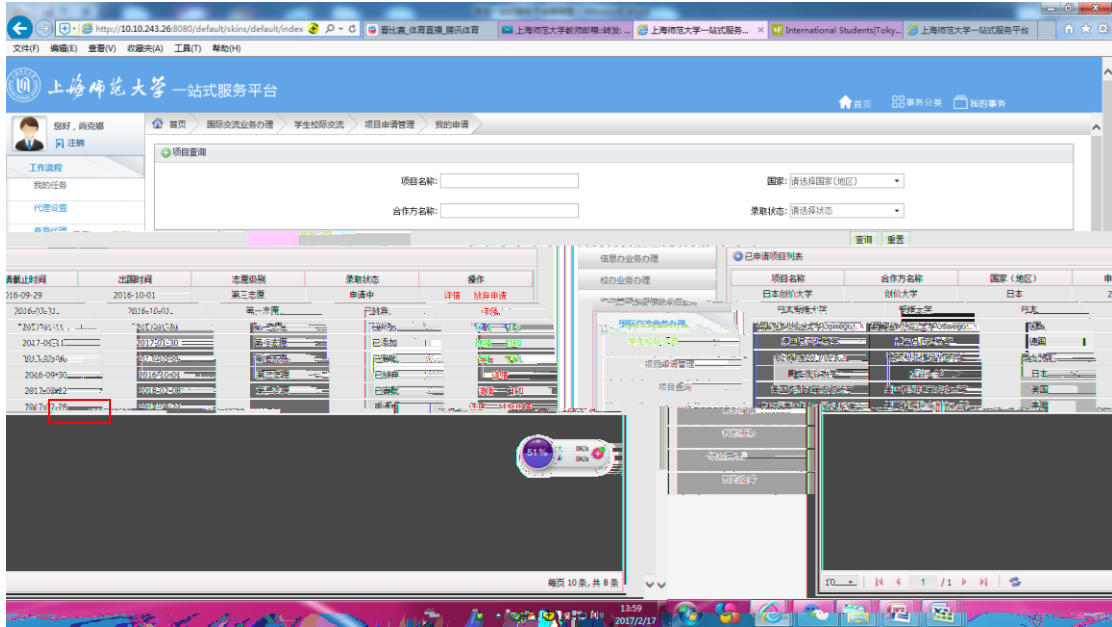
http://10.10.243.26:8080/default/skins/default/index

看比赛_体育直播_腾讯体育

上海师范大学教师邮箱::体验

上海师范大学一站式服务...

International Students|Toky...

上海师范大学一站式服务平台

文件(F) 编辑(E) 查看(V) 收藏夹(A) 工具(T) 帮助(H)

上海师范大学 一站式服务平台

首页 事务分类 我的事务

您好，尚克娜

注销

工作流程

我的任务

代理设置

首页 国际交流业务办理 学生校际交流 项目申请管理 我的申请

项目查询

项目名称:

国家: 请选择国家(地区)

合作方名称:

录取状态: 请选择状态

查询 重置

信息办业务办理

校办业务办理

已申请项目列表

| 请截止时间 | 出国时间 | 志愿级别 | 录取状态 | 操作 |
|---|---|---|---|---|
| 2016-09-29 | 2016-10-01 | 第三志愿 | 申请中 | 详情 放弃申请 |
| 2016-09-30 | 2016-10-01 | 第一志愿 | 已放弃 | 详情 |
| 2017-0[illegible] | 2017-0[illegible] | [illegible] | 已添加 | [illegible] |
| 2017-01-31 | 2017-01-30 | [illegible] | 已添加 | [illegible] |
| 2017-02-06 | 2017-02-08 | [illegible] | 已添加 | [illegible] |
| 2016-09-30 | 2016-10-01 | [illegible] | 已添加 | 详情 |
| 2017-02-22 | 2017-02-28 | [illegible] | 已审核 | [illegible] |
| 2017-02-28 | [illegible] | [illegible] | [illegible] | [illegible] |

| 项目名称 | 合作方名称 | 国家（地区） |
|---|---|---|
| 日本创价大学 | 创价大学 | 日本 |
| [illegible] | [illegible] | 丹麦 |
| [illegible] Oswego | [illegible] Oswego | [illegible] |
| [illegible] | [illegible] | 德国 |
| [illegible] | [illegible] | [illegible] |
| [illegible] | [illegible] | 日本 |
| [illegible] | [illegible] | 美国 |
| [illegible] | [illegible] | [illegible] |

国际交流业务办理

学生校际交流

项目申请管理

项目查询

51%

0K/s

0K/s

每页 10 条，共 8 条

10

1 /1

13:59

2017/2/17